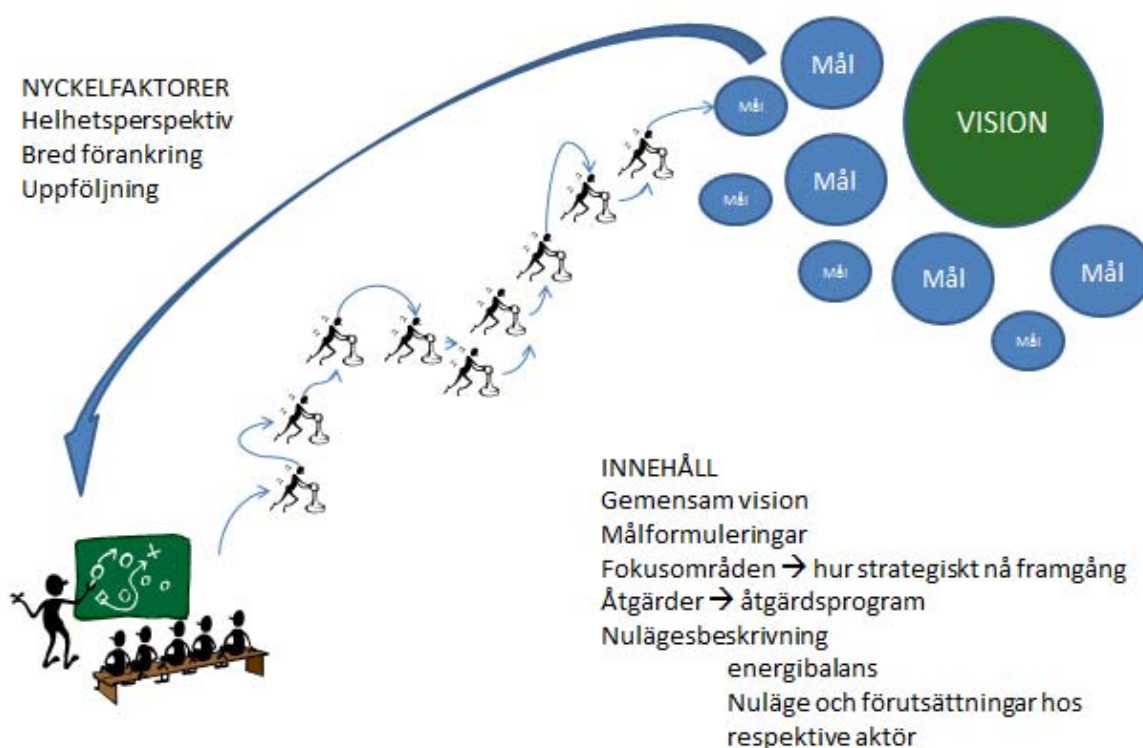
NYCKELFAKTORER
Helhetsperspektiv
Bred förankring
Uppföljning

Mål
Mål
VISION
Mål
Mål
Mål
Mål
Mål
Mål
Mål

INNEHÅLL
Gemensam vision
Målformuleringar
Fokusområden → hur strategiskt nå framgång
Åtgärder → åtgärdsprogram
Nulägesbeskrivning
energibalans
Nuläge och förutsättningar hos respektive aktör